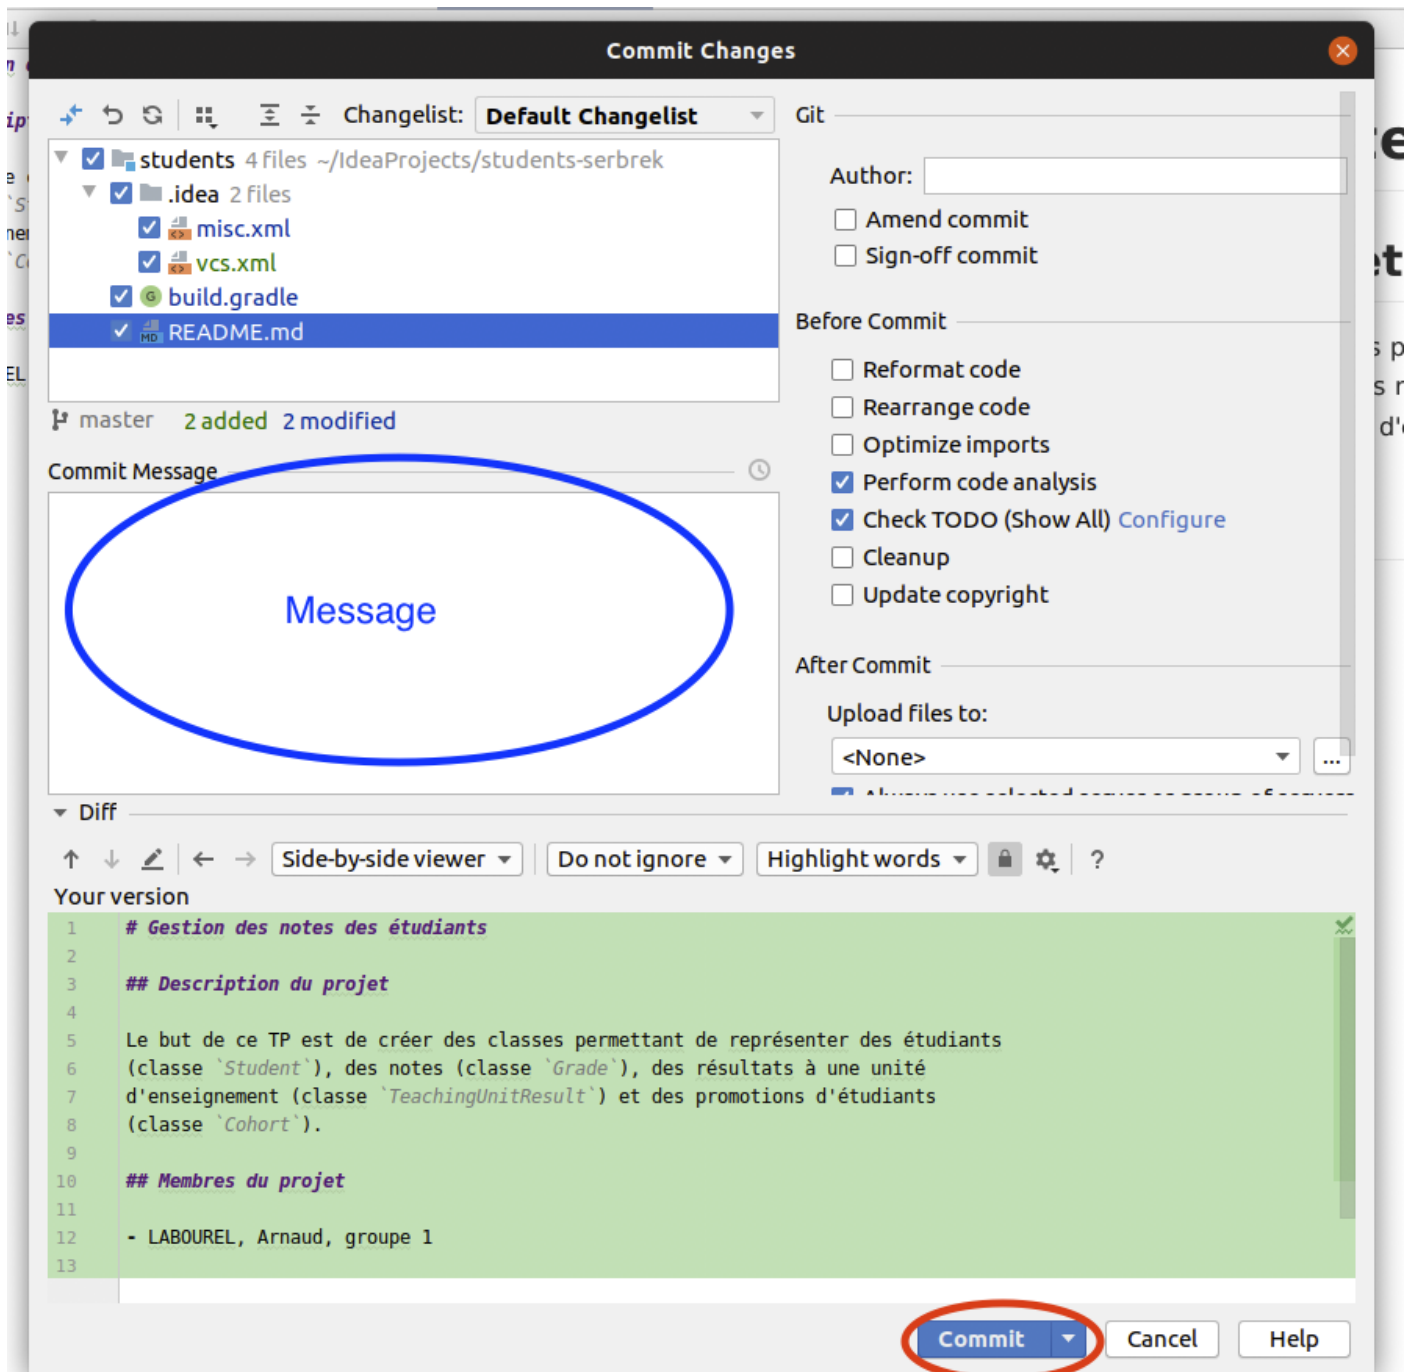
Commit Changes

Changelist: Default Changelist

students 4 files ~/IdeaProjects/students-serbrek
.idea 2 files
misc.xml
vcs.xml
build.gradle
README.md

master 2 added 2 modified

Commit Message

Message

Git

Author:

Amend commit
Sign-off commit

Before Commit

Reformat code
Rearrange code
Optimize imports
Perform code analysis
Check TODO (Show All) Configure
Cleanup
Update copyright

After Commit

Upload files to:
<None>
...

Diff

Side-by-side viewer
Do not ignore
Highlight words
?

Your version

1 # Gestion des notes des étudiants
2
3 ## Description du projet
4
5 Le but de ce TP est de créer des classes permettant de représenter des étudiants
6 (classe `Student`), des notes (classe `Grade`), des résultats à une unité
7 d'enseignement (classe `TeachingUnitResult`) et des promotions d'étudiants
8 (classe `Cohort`).
9
10 ## Membres du projet
11
12 - LABOUREL, Arnaud, groupe 1
13

Commit
Cancel
Help